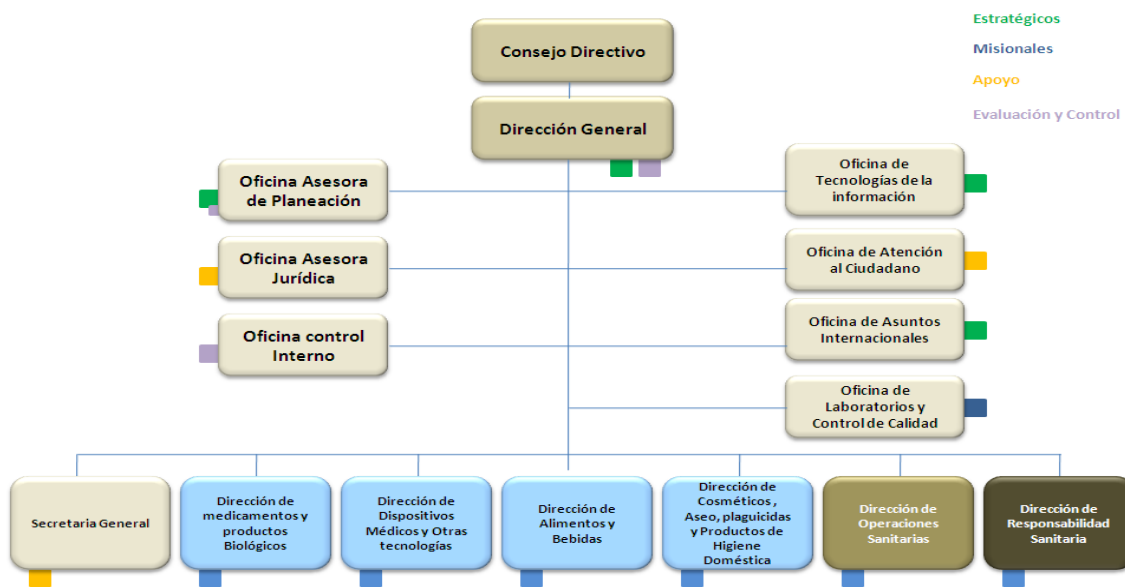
Estratégicos
Misionales
Apoyo
Evaluación y Control

Consejo Directivo

Dirección General

Oficina Asesora de Planeación

Oficina de Tecnologías de la información

Oficina Asesora Jurídica

Oficina de Atención al Ciudadano

Oficina control Interno

Oficina de Asuntos Internacionales

Oficina de Laboratorios y Control de Calidad

Secretaria General

Dirección de medicamentos y productos Biológicos

Dirección de Dispositivos Médicos y Otras tecnologías

Dirección de Alimentos y Bebidas

Dirección de Cosméticos , Aseo, plaguicidas y Productos de Higiene Doméstica

Dirección de Operaciones Sanitarias

Dirección de Responsabilidad Sanitaria